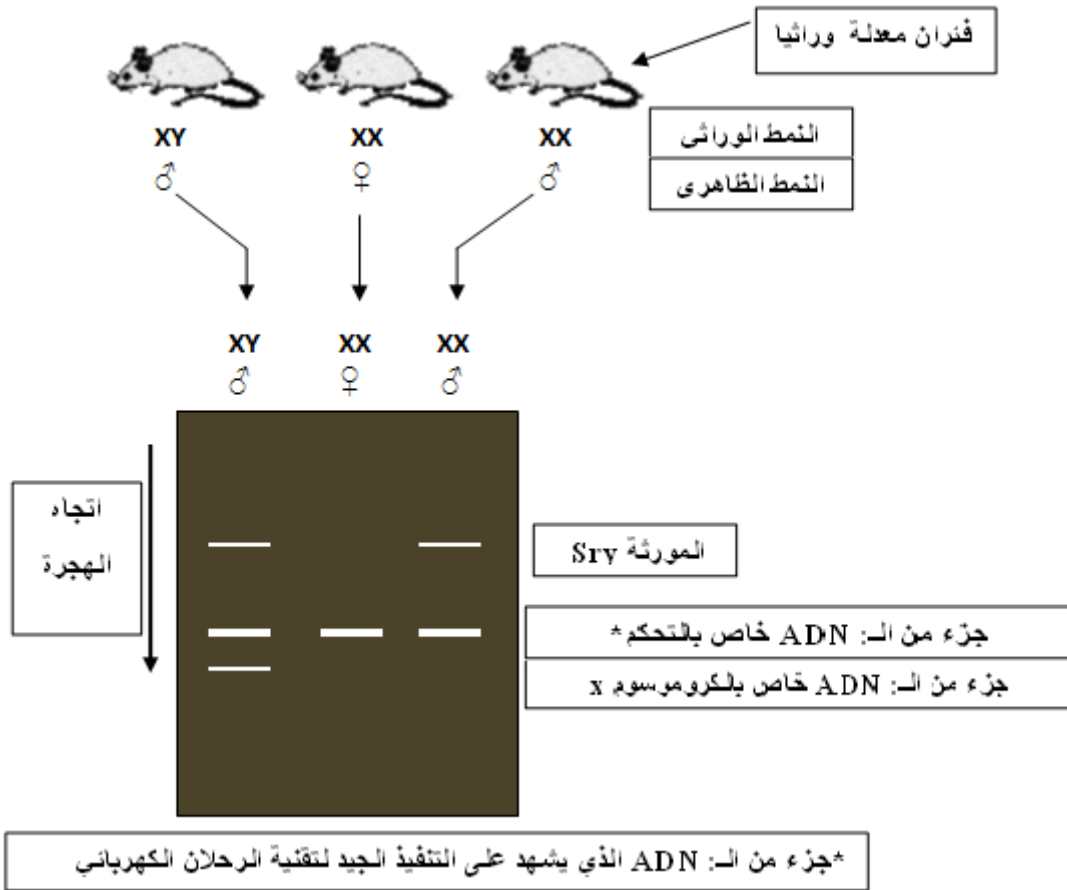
فئران معدلة وراثيا

XY ♂ XX ♀ XX ♂

النمط الوراثي

النمط الظاهري

XY ♂ XX ♀ XX ♂

اتجاه الهجرة

المورثة Sry

جزء من الـ: ADN خاص بالتحكم*

جزء من الـ: ADN خاص بالكروموسوم x

*جزء من الـ: ADN الذي يشهد على التنفيذ الجيد لتقنية الرحلان الكهربائي